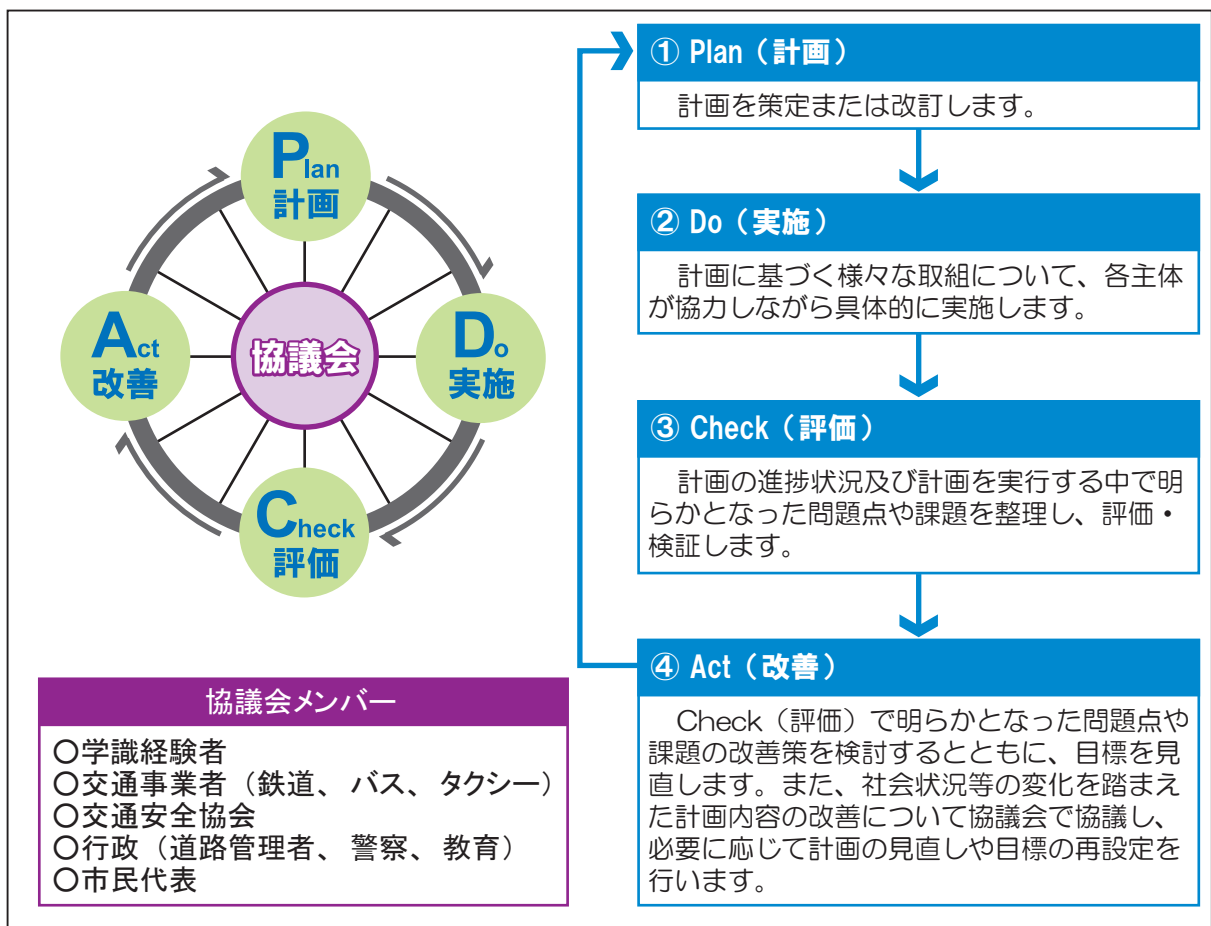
Plan
計画

Do
実施

Check
評価

Act
改善

協議会

協議会メンバー

○学識経験者
○交通事業者（鉄道、バス、タクシー）
○交通安全協会
○行政（道路管理者、警察、教育）
○市民代表

① Plan（計画）

計画を策定または改訂します。

② Do（実施）

計画に基づく様々な取組について、各主体が協力しながら具体的に実施します。

③ Check（評価）

計画の進捗状況及び計画を実行する中で明らかとなった問題点や課題を整理し、評価・検証します。

④ Act（改善）

Check（評価）で明らかとなった問題点や課題の改善策を検討するとともに、目標を見直します。また、社会状況等の変化を踏まえた計画内容の改善について協議会で協議し、必要に応じて計画の見直しや目標の再設定を行います。